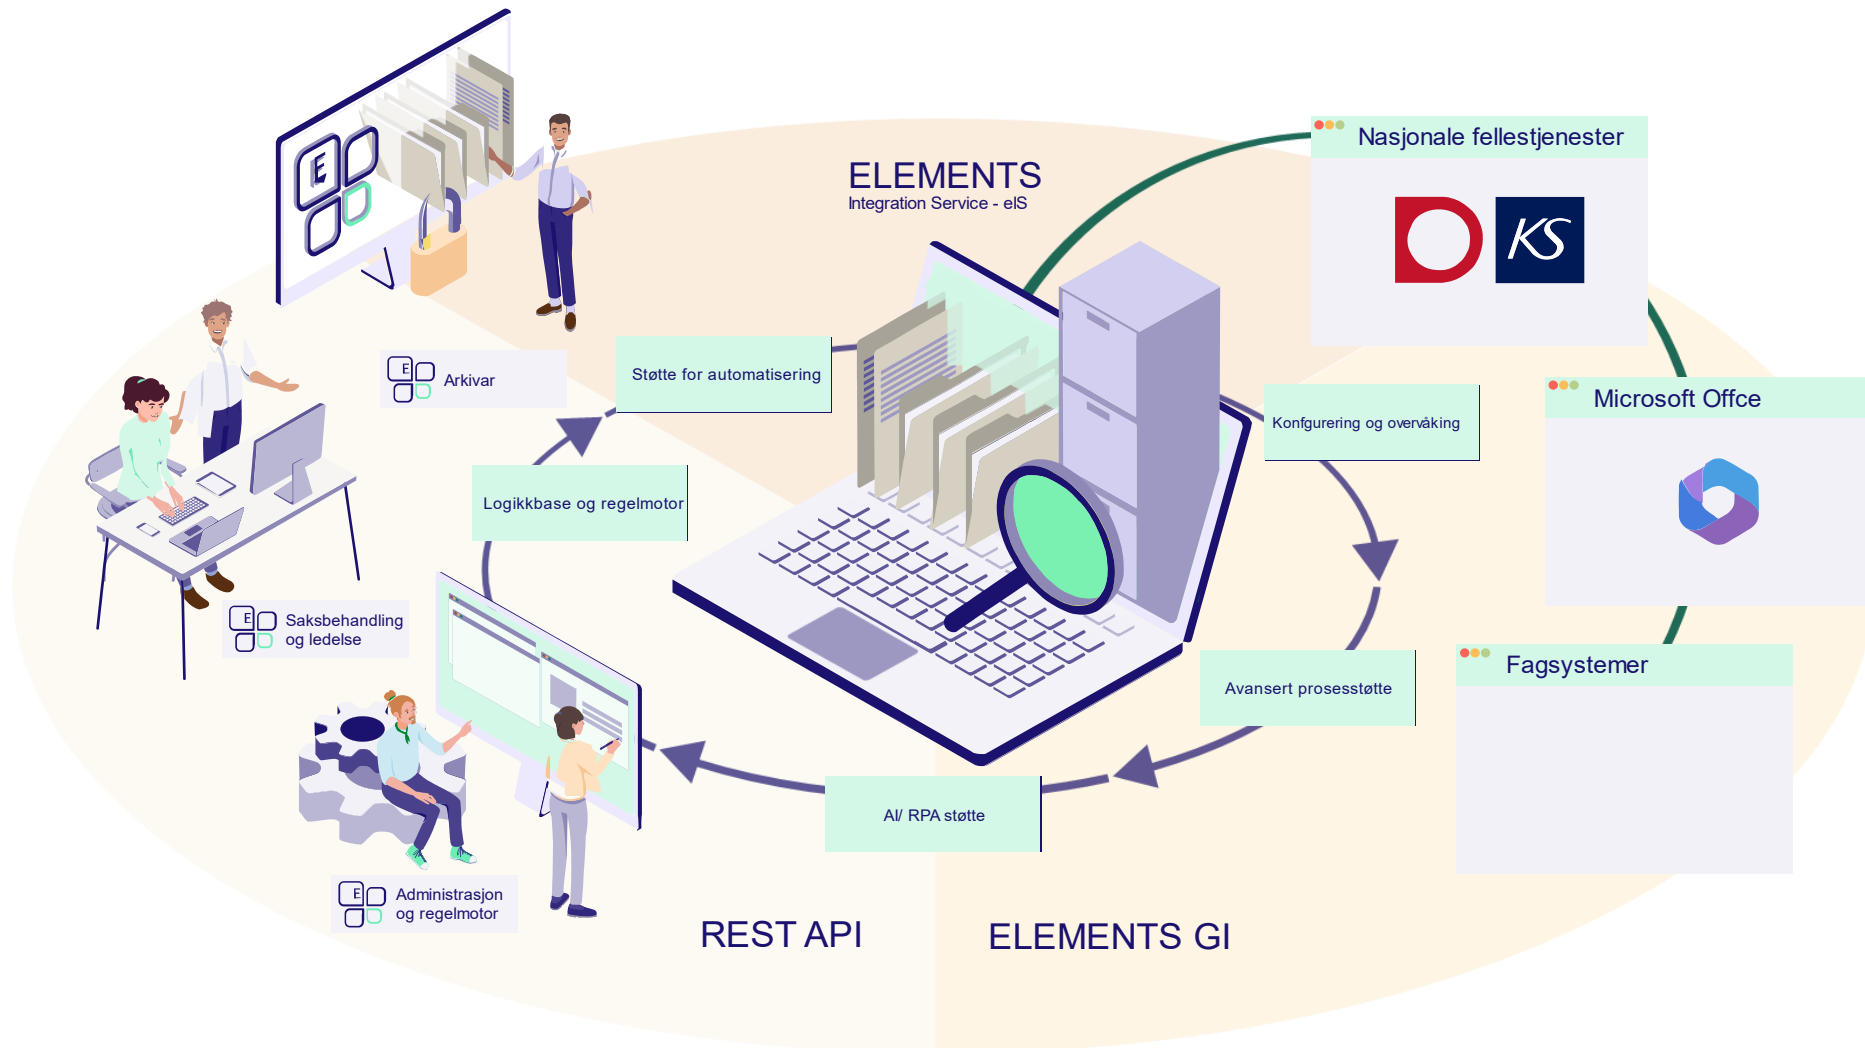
ELEMENTS
Integration Service - eIS

Nasjonale fellestjenester

KS

Arkivar

Støtte for automatisering

Konfgurering og overvåking

Microsoft Offce

Logikkbase og regelmotor

Saksbehandling og ledelse

Avansert prosesstøtte

Fagsystemer

AI/ RPA støtte

Administrasjon og regelmotor

REST API

ELEMENTS GI